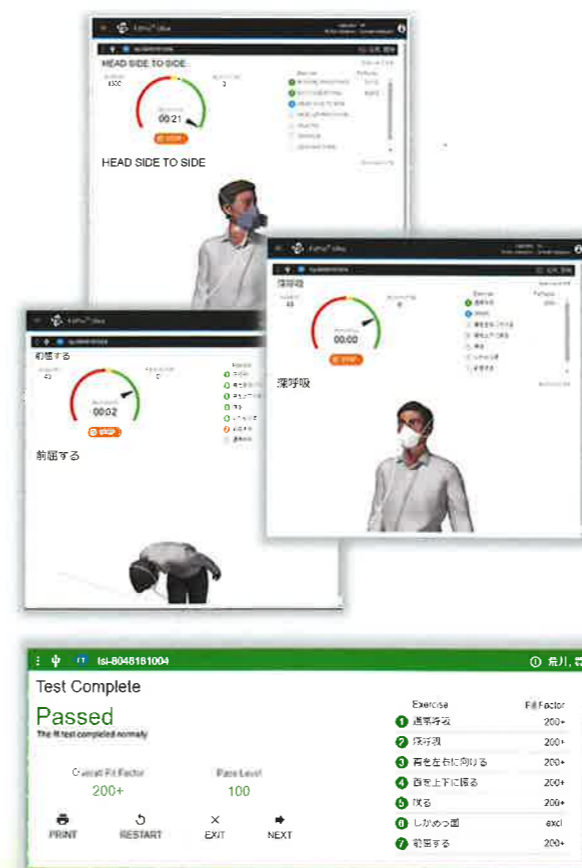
FitPro™ Ultra

HEAD SIDE TO SIDE

00:21

STOP

HEAD SIDE TO SIDE

FitPro™ Ultra

深呼吸

00:00

STOP

深呼吸

FitPro™ Ultra

前屈する

00:02

STOP

前屈する

tsi-8048181004

荒川,

Test Complete

Passed

The fit test completed normally

Overall Fit Factor

200+

Pass Level

100

PRINT

RESTART

EXIT

NEXT

| | Exercise | Fit Factor |
|---|---|---|
| 1 | 通常呼吸 | 200+ |
| 2 | 深呼吸 | 200+ |
| 3 | 首を左右に向ける | 200+ |
| 4 | 首を上下に振る | 200+ |
| 5 | 喋る | 200+ |
| 6 | しかめっ面 | excl |
| 7 | 前屈する | 200+ |